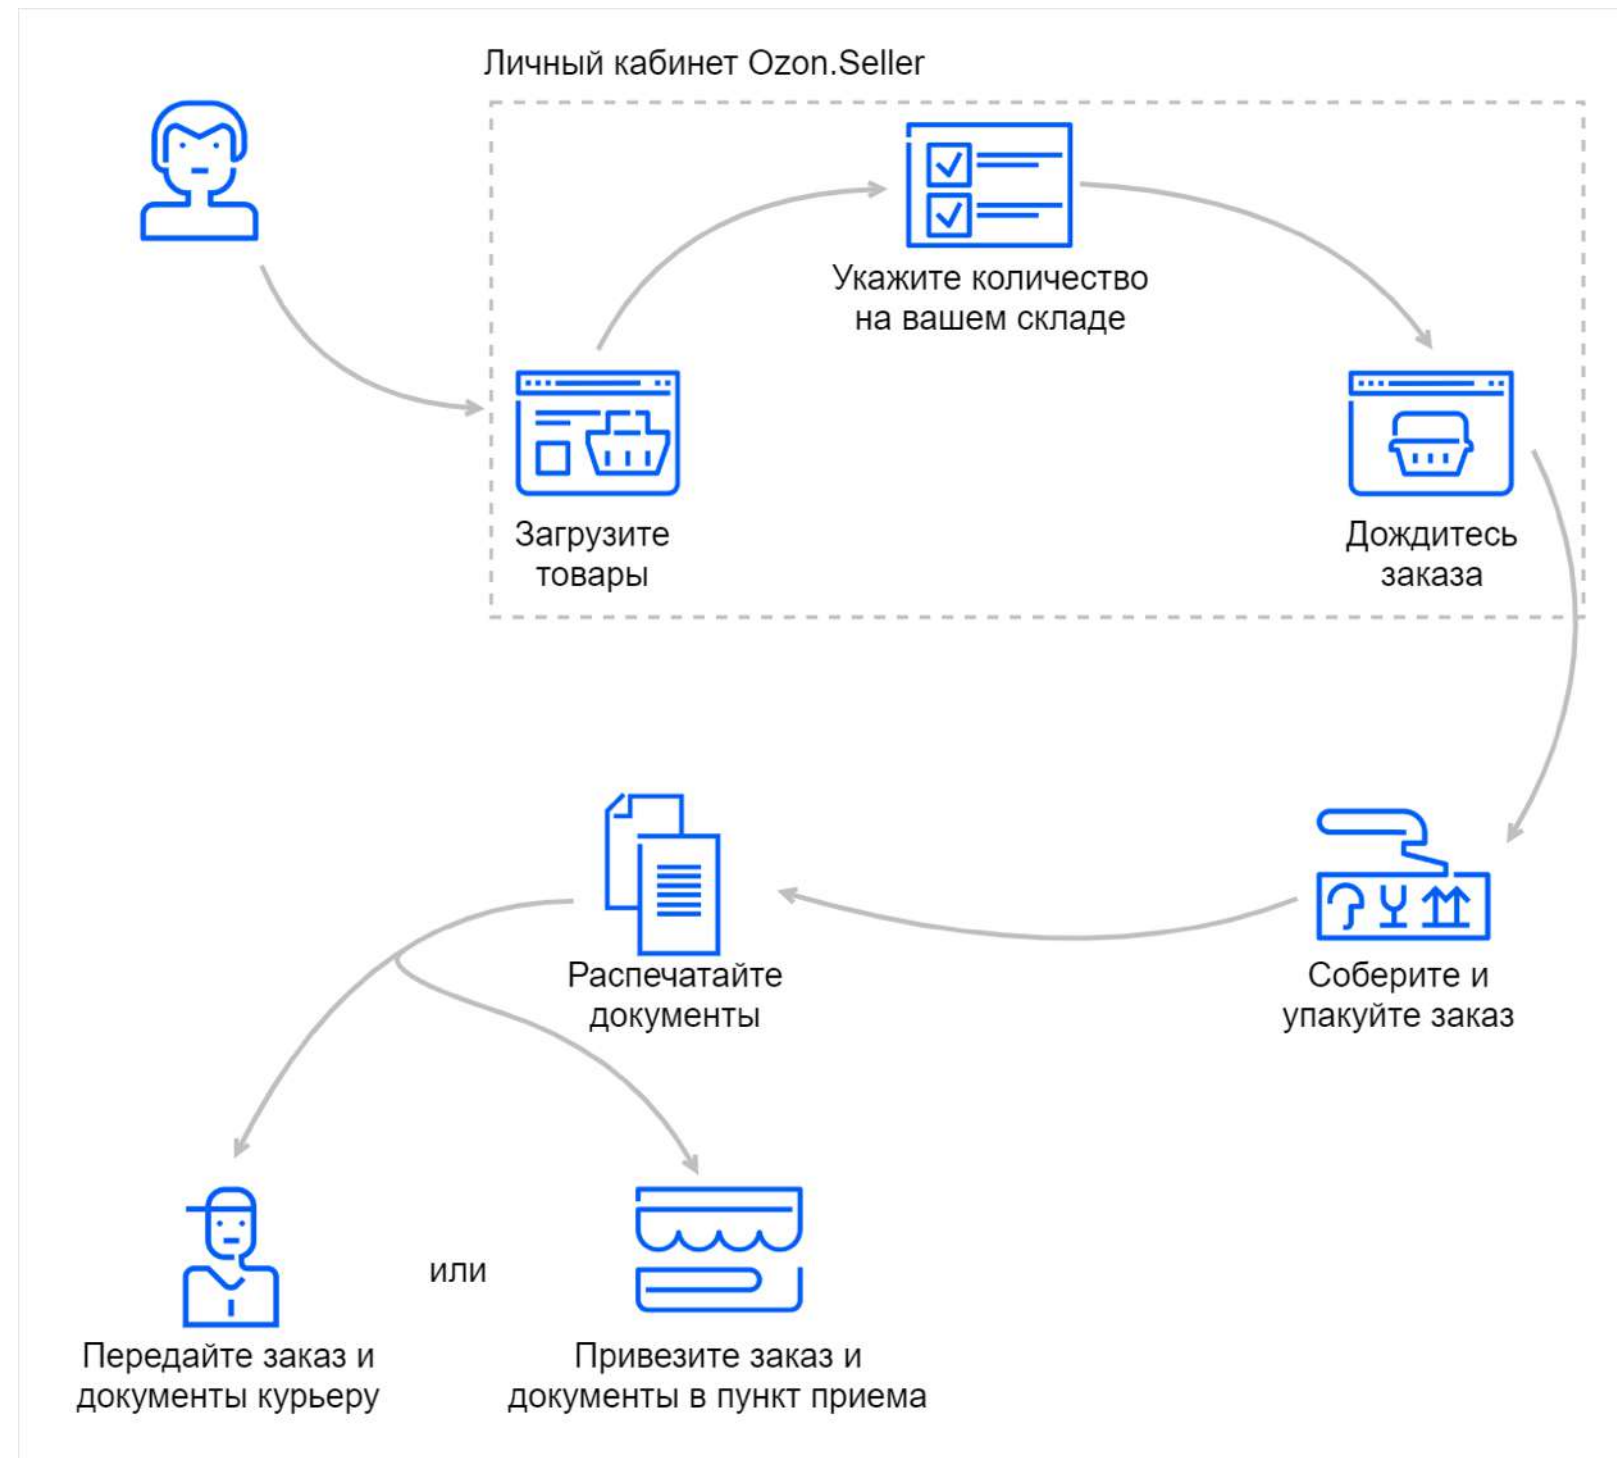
Личный кабинет Ozon.Seller

Укажите количество на вашем складе

Загрузите товары

Дождитесь заказа

Распечатайте документы

Соберите и упакуйте заказ

Передайте заказ и документы курьеру

или

Привезите заказ и документы в пункт приема